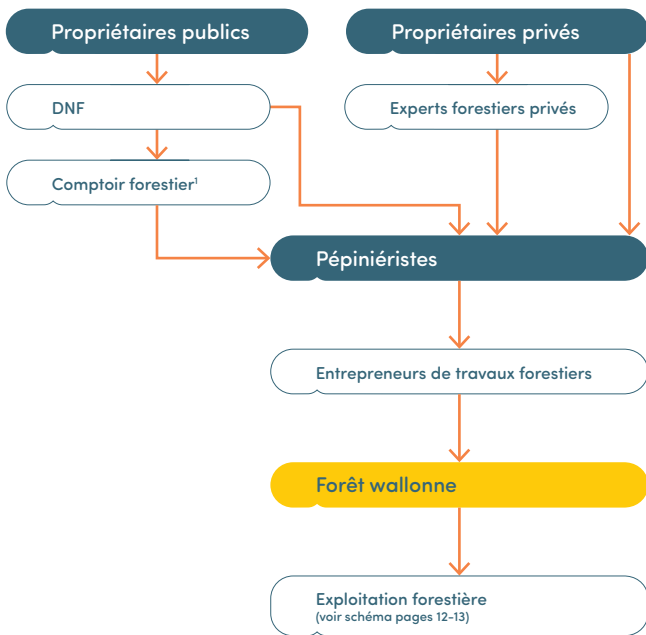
Propriétaires publics

Propriétaires privés

DNF

Experts forestiers privés

Comptoir forestier$^1$

Pépiniéristes

Entrepreneurs de travaux forestiers

Forêt wallonne

Exploitation forestière
(voir schéma pages 12-13)